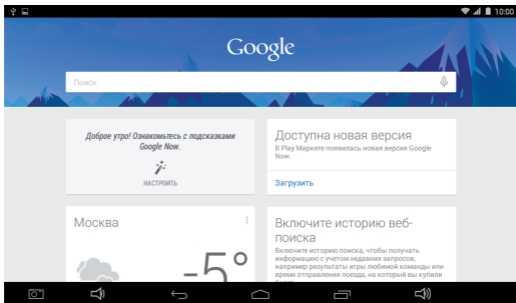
10:00

Google

Поиск

Доброе утро! Ознакомьтесь с подсказками Google Now.

НАСТРОИТЬ

Доступна новая версия

В Play Маркете появилась новая версия Google Now.

Загрузить

Москва

-5°

Включите историю веб-поиска

Включите историю поиска, чтобы получать информацию с учетом недавних запросов, например результаты игры любимой команды или время отправления поезда, на который вы купили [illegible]